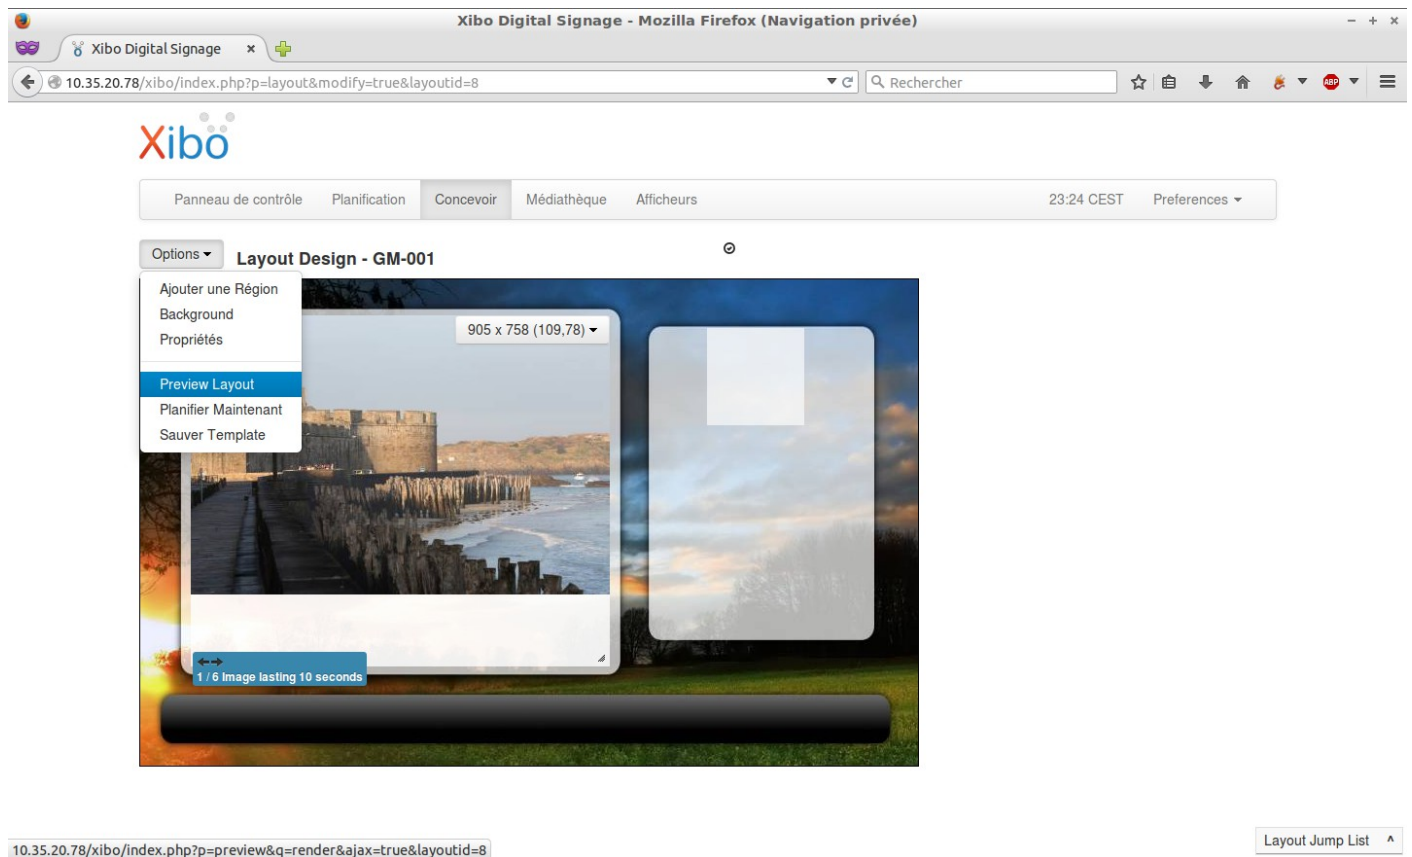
Xibo Digital Signage - Mozilla Firefox (Navigation privée)

Xibo Digital Signage ×

10.35.20.78/xibo/index.php?p=layout&modify=true&layoutid=8

Rechercher

Xibo

Panneau de contrôle Planification Concevoir Médiathèque Afficheurs 23:24 CEST Preferences

Options

Layout Design - GM-001

Ajouter une Région
Background
Propriétés

Preview Layout
Planifier Maintenant
Sauver Template

905 x 758 (109,78)

1 / 6 Image lasting 10 seconds

10.35.20.78/xibo/index.php?p=preview&q=render&ajax=true&layoutid=8

Layout Jump List